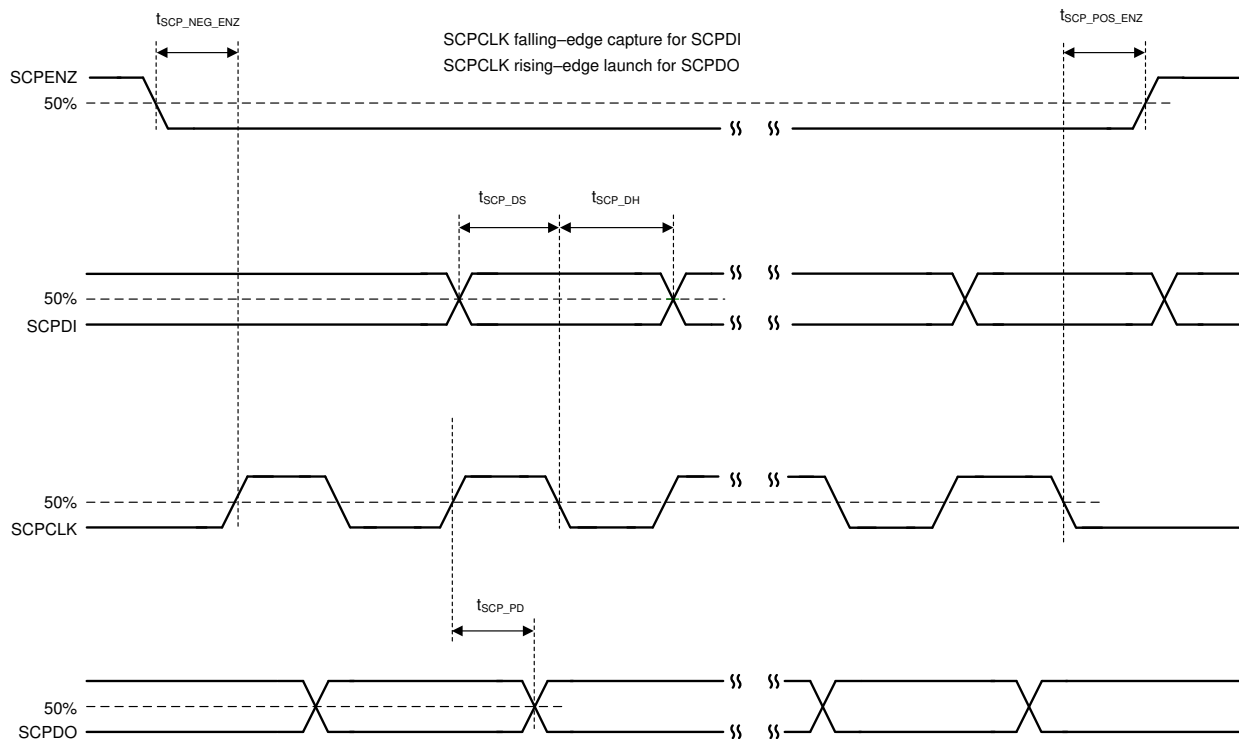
$t_{SCP\_NEG\_ENZ}$

SCPCLK falling–edge capture for SCPDI
SCPCLK rising–edge launch for SCPDO

$t_{SCP\_POS\_ENZ}$

SCPENZ
50%

$t_{SCP\_DS}$ $t_{SCP\_DH}$

50%
SCPDI

50%
SCPCLK

$t_{SCP\_PD}$

50%
SCPDO